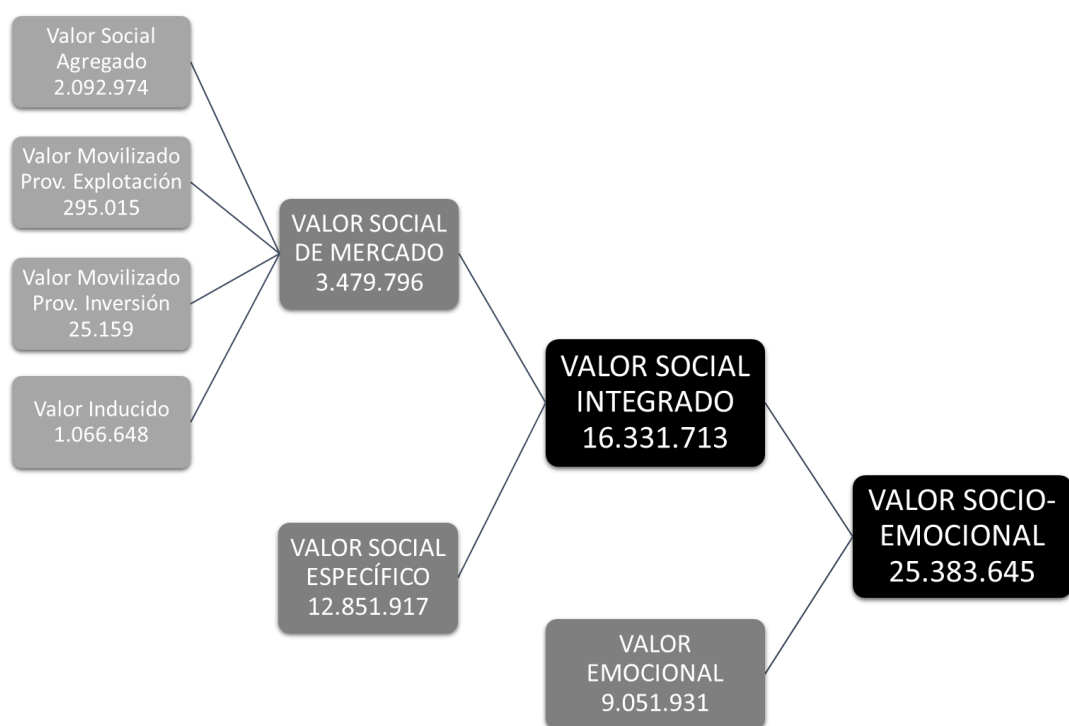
Valor Social Agregado 2.092.974

Valor Movilizado Prov. Explotación 295.015

Valor Movilizado Prov. Inversión 25.159

Valor Inducido 1.066.648

VALOR SOCIAL DE MERCADO 3.479.796

VALOR SOCIAL ESPECÍFICO 12.851.917

VALOR SOCIAL INTEGRADO 16.331.713

VALOR EMOCIONAL 9.051.931

VALOR SOCIO-EMOCIONAL 25.383.645